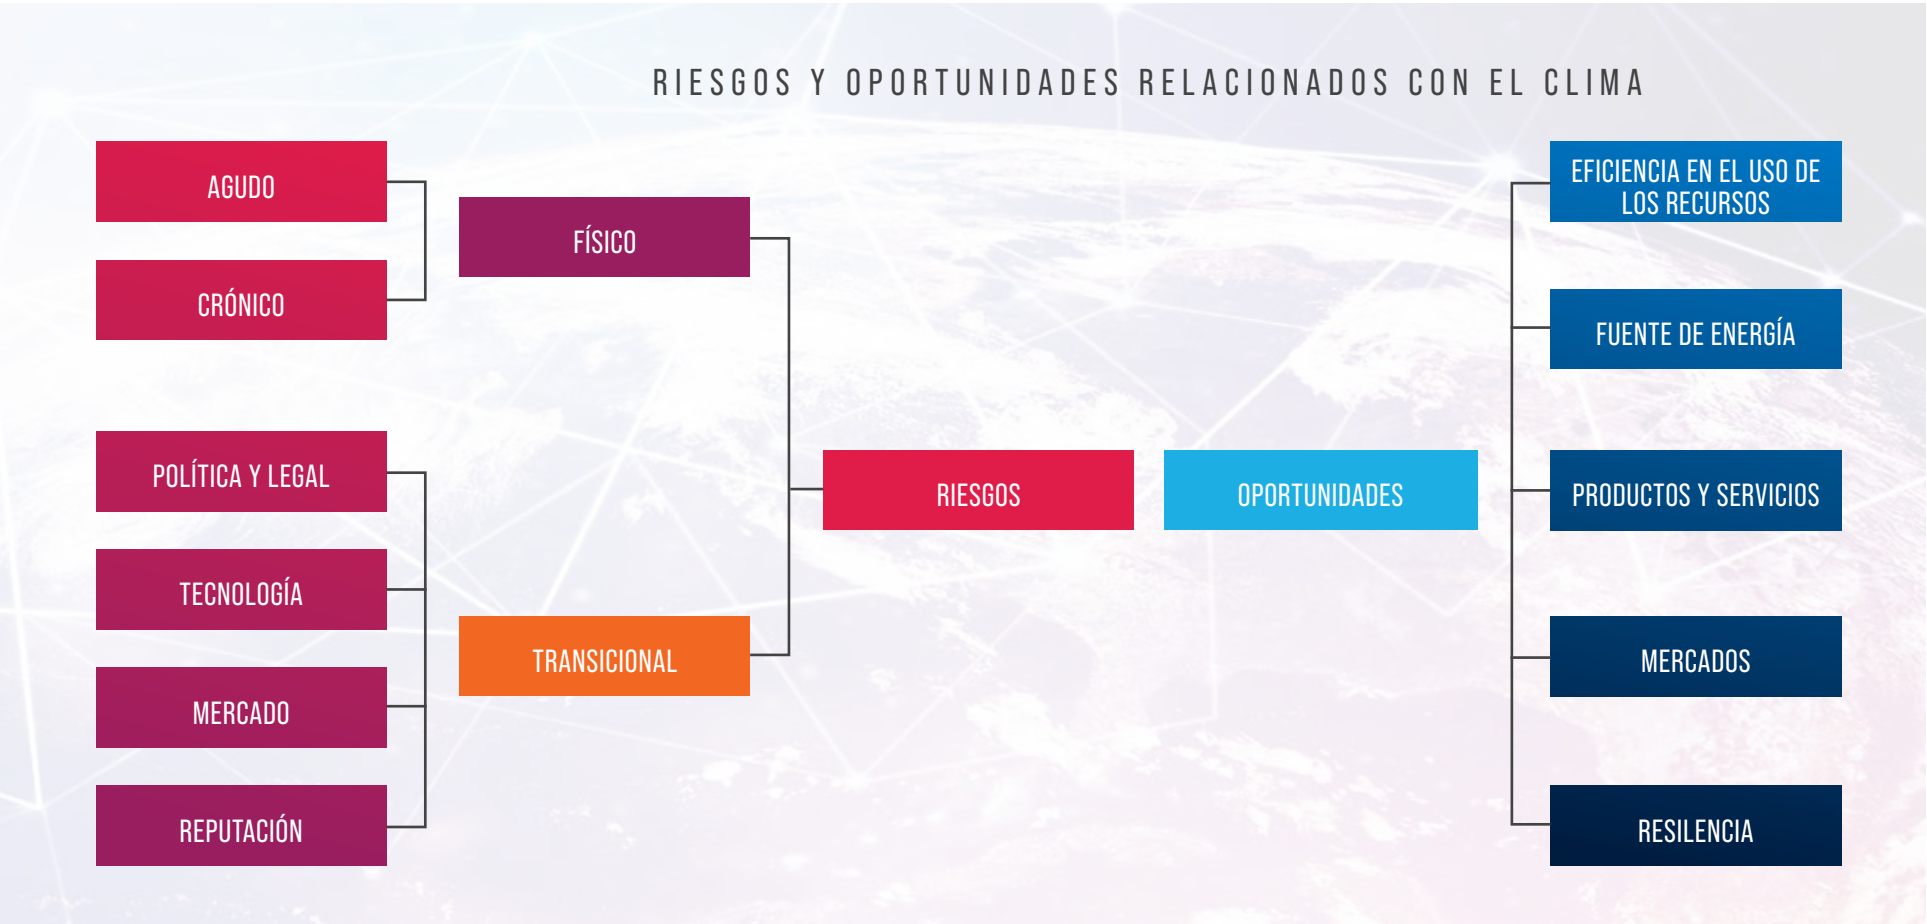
RIESGOS Y OPORTUNIDADES RELACIONADOS CON EL CLIMA

AGUDO

CRÓNICO

FÍSICO

POLÍTICA Y LEGAL

TECNOLOGÍA

MERCADO

REPUTACIÓN

TRANSICIONAL

RIESGOS

OPORTUNIDADES

EFICIENCIA EN EL USO DE LOS RECURSOS

FUENTE DE ENERGÍA

PRODUCTOS Y SERVICIOS

MERCADOS

RESILENCIA